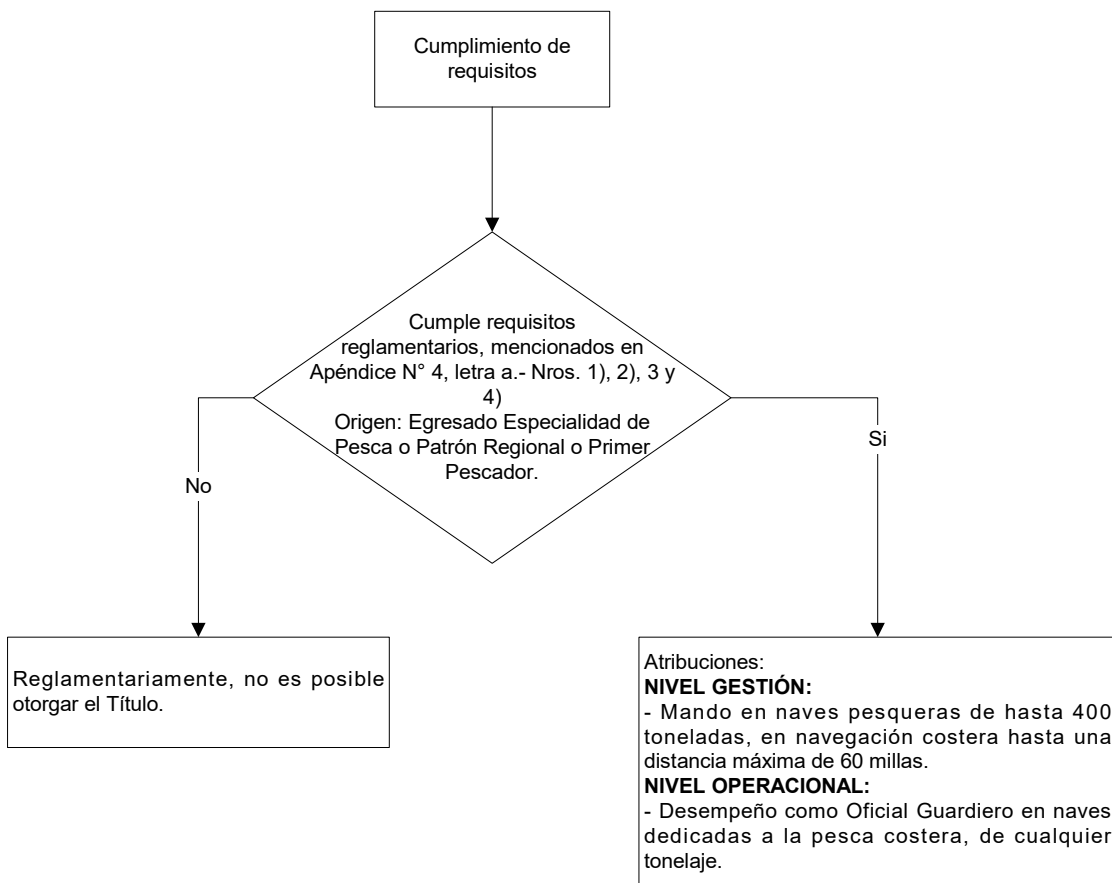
Cumplimiento de requisitos

Cumple requisitos reglamentarios, mencionados en Apéndice N° 4, letra a.- Nros. 1), 2), 3 y 4)
Origen: Egresado Especialidad de Pesca o Patrón Regional o Primer Pescador.

No

Si

Reglamentariamente, no es posible otorgar el Título.

Atribuciones:
**NIVEL GESTIÓN:**
- Mando en naves pesqueras de hasta 400 toneladas, en navegación costera hasta una distancia máxima de 60 millas.
**NIVEL OPERACIONAL:**
- Desempeño como Oficial Guardiero en naves dedicadas a la pesca costera, de cualquier tonelaje.